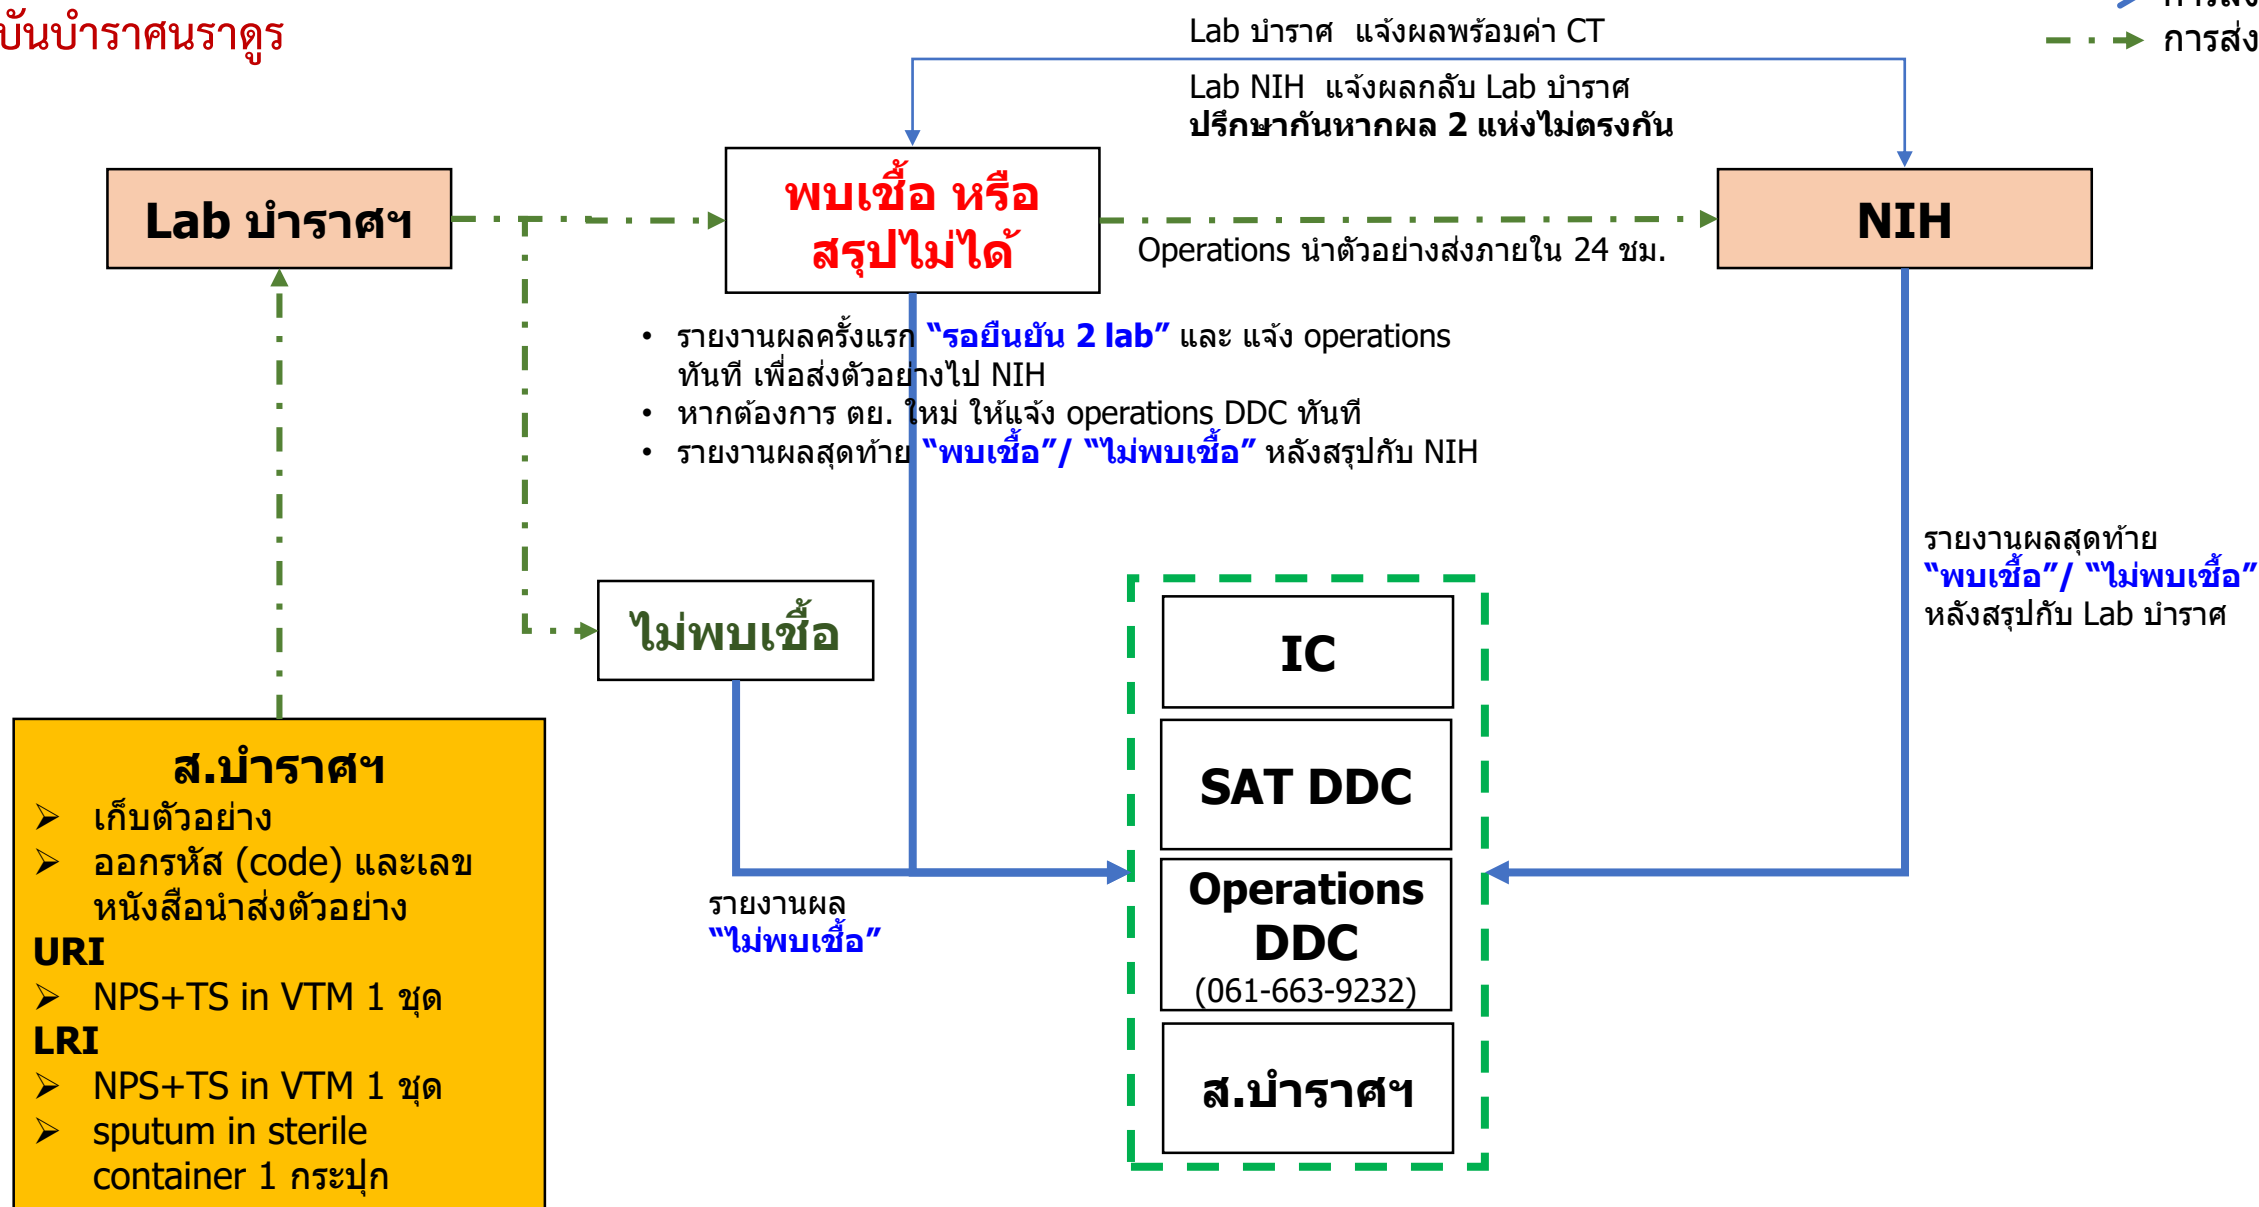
บันบำราศนราดูร

การส่ง

การส่ง

Lab บำราศ แจ้งผลพร้อมค่า CT

Lab NIH แจ้งผลกลับ Lab บำราศ
ปรึกษากันหากผล 2 แห่งไม่ตรงกัน

Lab บำราศฯ

พบเชื้อ หรือ สรุปไม่ได้

NIH

Operations นำตัวอย่างส่งภายใน 24 ชม.

• รายงานผลครั้งแรก "รอยืนยัน 2 lab" และ แจ้ง operations ทันที เพื่อส่งตัวอย่างไป NIH
• หากต้องการ ตย. ใหม่ ให้แจ้ง operations DDC ทันที
• รายงานผลสุดท้าย "พบเชื้อ"/ "ไม่พบเชื้อ" หลังสรุปกับ NIH

รายงานผลสุดท้าย
"พบเชื้อ"/ "ไม่พบเชื้อ"
หลังสรุปกับ Lab บำราศ

ไม่พบเชื้อ

IC

SAT DDC

Operations DDC
(061-663-9232)

ส.บำราศฯ

รายงานผล
"ไม่พบเชื้อ"

ส.บำราศฯ
➢ เก็บตัวอย่าง
➢ ออกรหัส (code) และเลขหนังสือนำส่งตัวอย่าง
URI
➢ NPS+TS in VTM 1 ชุด
LRI
➢ NPS+TS in VTM 1 ชุด
➢ sputum in sterile container 1 กระปุก